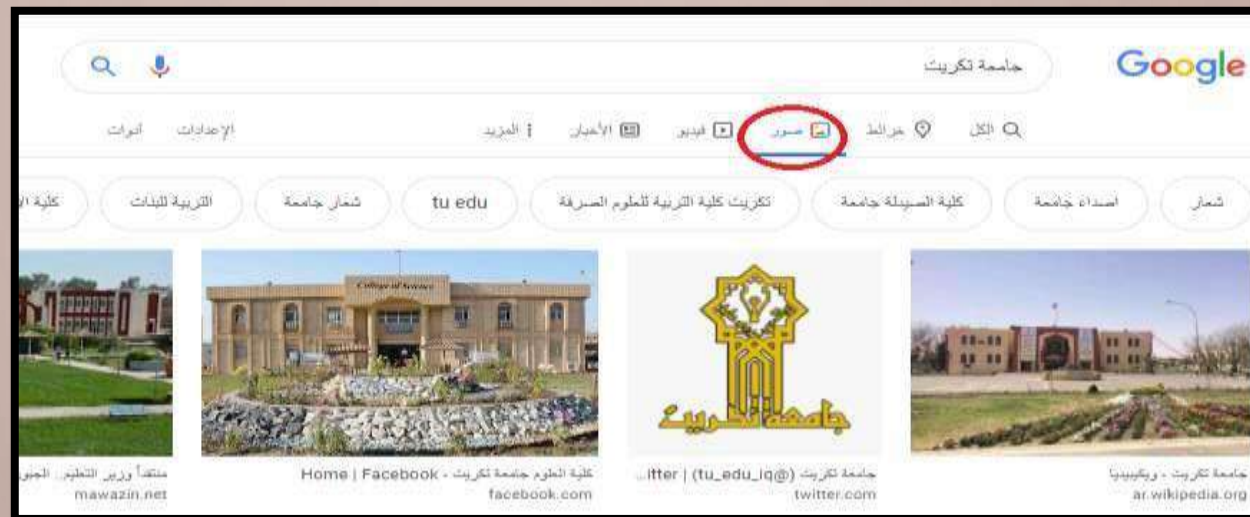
Google

جامعة تكريت

الكل · خرائط · صور · فيديو · الأخبار · المزيد · الإعدادات · أدوات

شعار · اصدقاء جامعة · كلية الصيدلة جامعة · تكريت كلية التربية للعلوم الصرفة · tu edu · شعار جامعة · التربية للبنات · كلية ال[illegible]

College of Science

جامعة تكريت

جامعة تكريت - ويكيبيديا
ar.wikipedia.org

جامعة تكريت (@tu_edu_iq) | itter...
twitter.com

كلية العلوم جامعة تكريت - Home | Facebook
facebook.com

منتقداً وزير التعليم.. الجبو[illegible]
mawazin.net